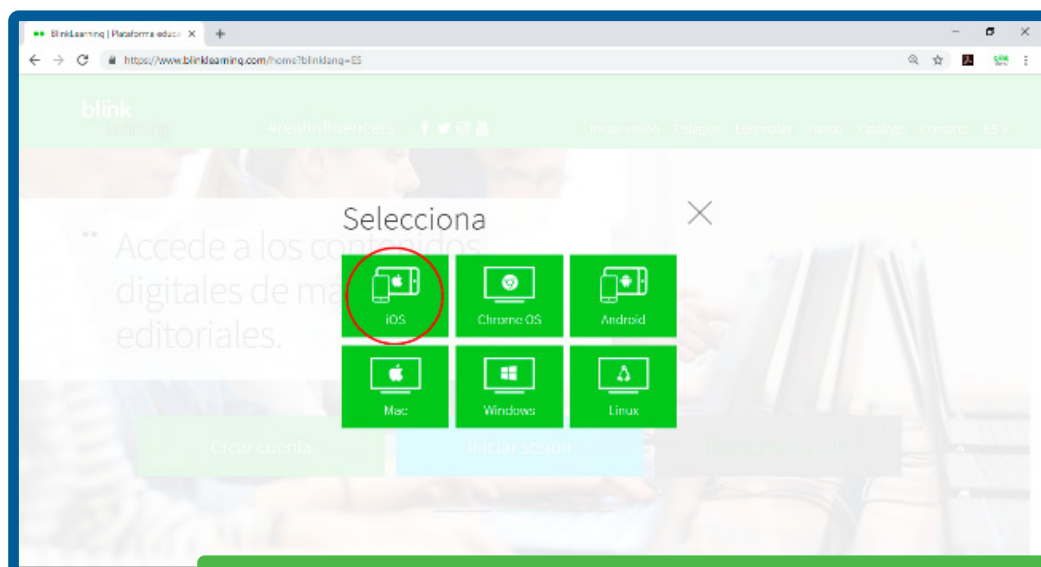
BlinkLearning | Plataforma educa ×

https://www.blinklearning.com/home?blinklang=ES

blink learning

#realinfluencers

Iniciar sesión Colegios Editoriales Tienda Catálogo Contacto ES

Accede a los contenidos digitales de más editoriales.

Selecciona

iOS

Chrome OS

Android

Mac

Windows

Linux

Crear cuenta

Iniciar sesión